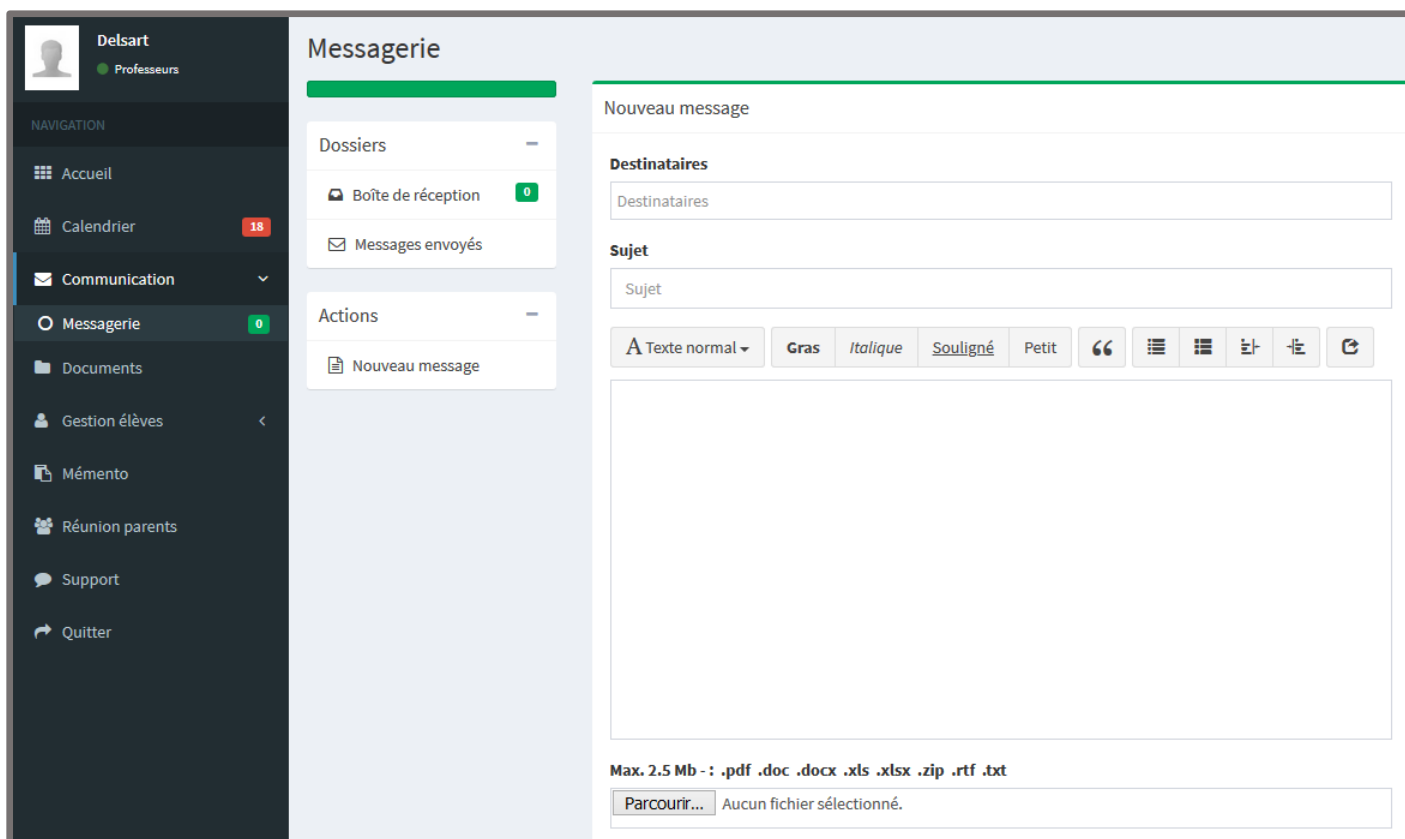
Delsart
Professeurs

NAVIGATION

Accueil
Calendrier 18
Communication
Messagerie 0
Documents
Gestion élèves
Mémento
Réunion parents
Support
Quitter

Messagerie

Dossiers
Boîte de réception 0
Messages envoyés

Actions
Nouveau message

Nouveau message

Destinataires
Destinataires

Sujet
Sujet

A Texte normal
Gras
Italique
Souligné
Petit

Max. 2.5 Mb - : .pdf .doc .docx .xls .xlsx .zip .rtf .txt
Parcourir... Aucun fichier sélectionné.